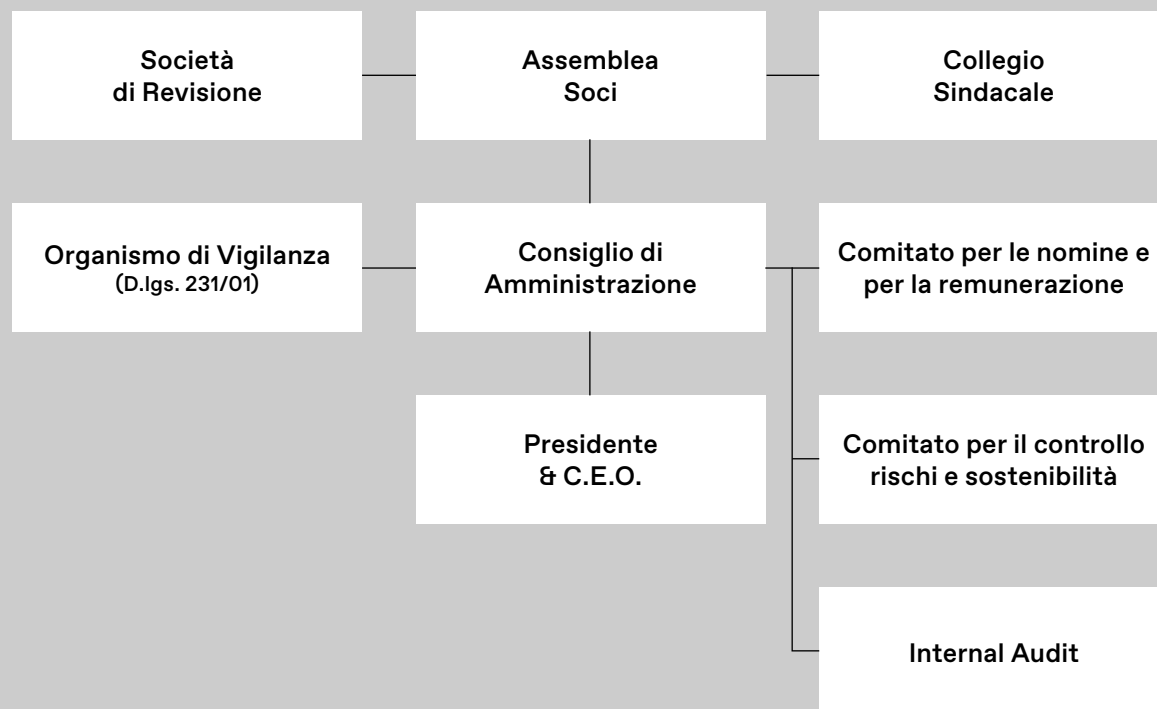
Società di Revisione

Assemblea Soci

Collegio Sindacale

Organismo di Vigilanza (D.lgs. 231/01)

Consiglio di Amministrazione

Comitato per le nomine e per la remunerazione

Presidente & C.E.O.

Comitato per il controllo rischi e sostenibilità

Internal Audit